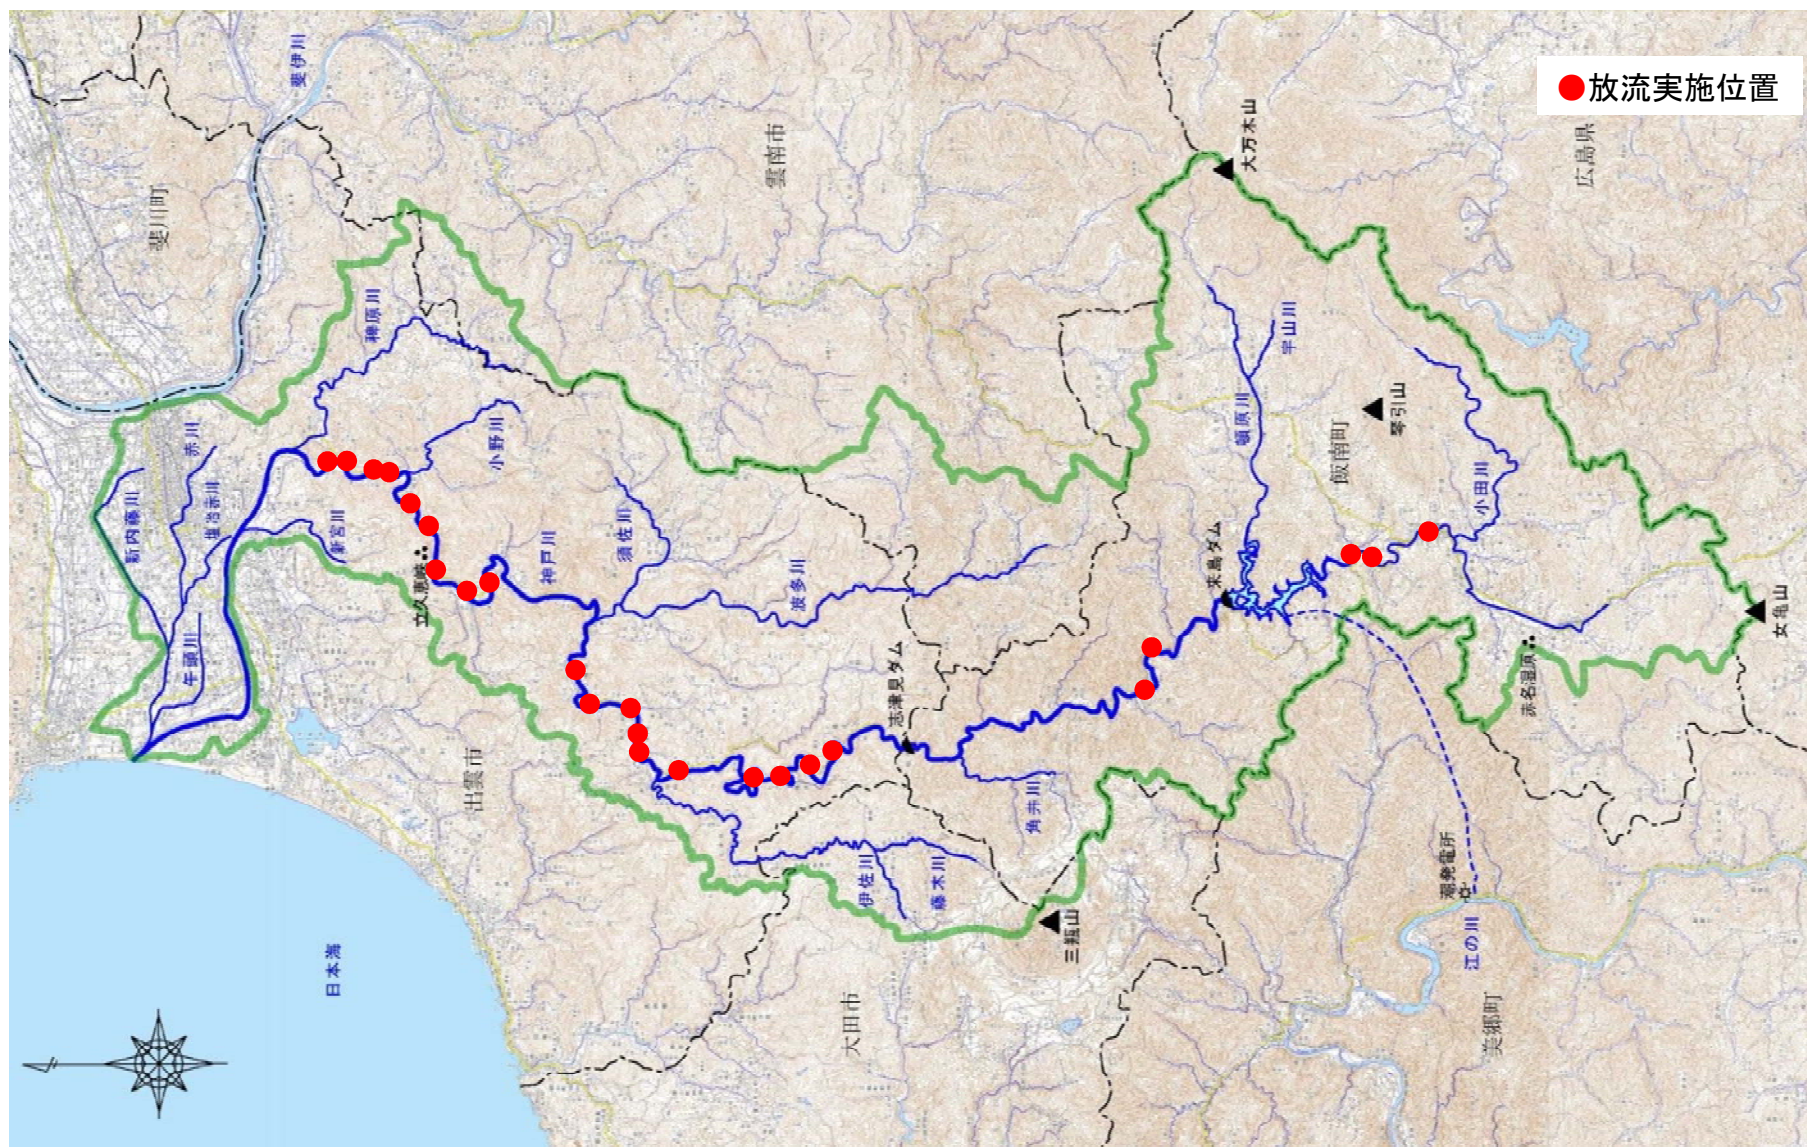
●放流実施位置

斐伊川
雲南市
斐川町
大万木山
広島県
神原川
小野川
赤川
新内藤川
保知石川
新宮川
立久恵峡
神戸川
須佐川
波多川
宇山川
頓原川
琴引山
飯南町
小田川
来島ダム
女亀山
赤名湿原
志津見ダム
角井川
伊佐川
乙多田川
三瓶山
出雲市
日本海
大田市
潮発電所
江の川
美郷町